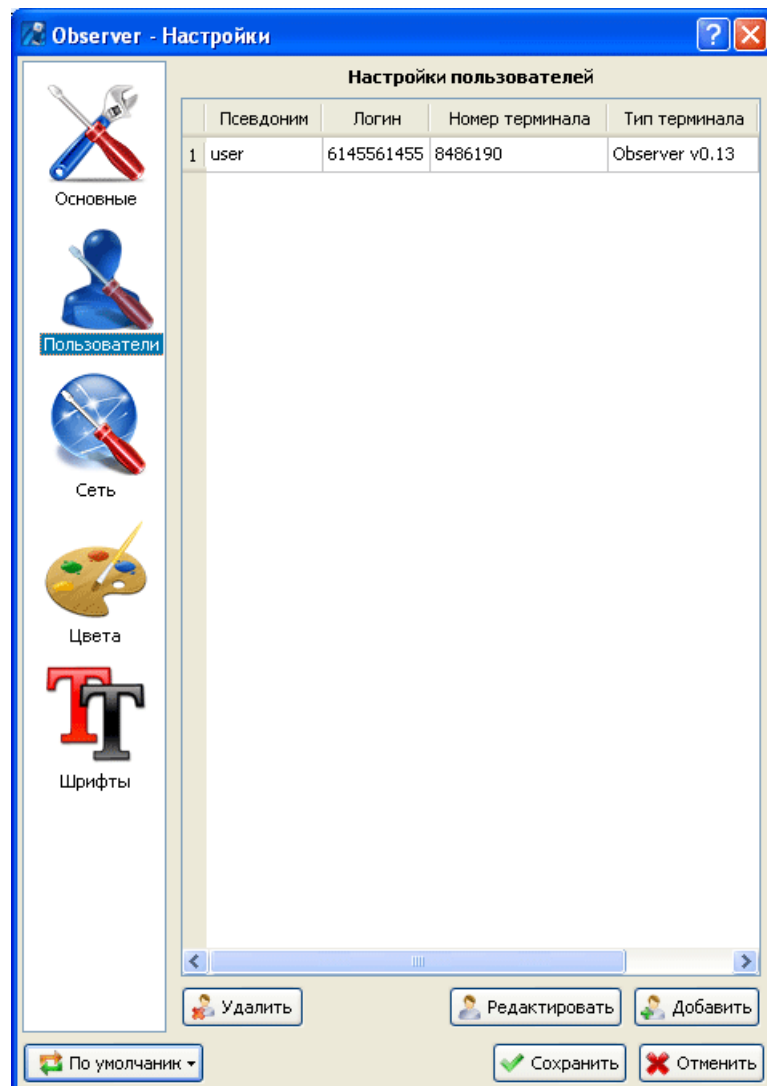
Observer - Настройки

Основные

Пользователи

Сеть

Цвета

TT

Шрифты

Настройки пользователей

| | Псевдоним | Логин | Номер терминала | Тип терминала |
|---|---|---|---|---|
| 1 | user | 6145561455 | 8486190 | Observer v0.13 |

Удалить

Редактировать

Добавить

По умолчаник

Сохранить

Отменить